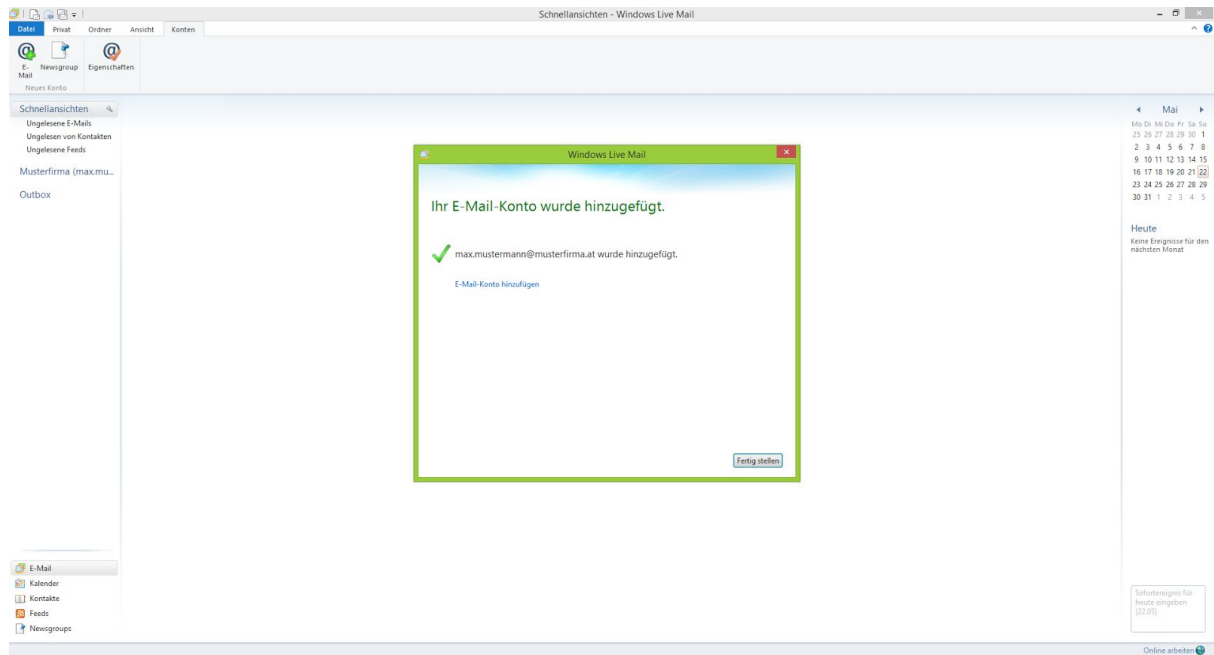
Schnellansichten - Windows Live Mail

Datei Privat Ordner Ansicht Konten

E-Mail Newsgroup Eigenschaften
Neues Konto

Schnellansichten
Ungelesene E-Mails
Ungelesen von Kontakten
Ungelesene Feeds

Musterfirma (max.mu...

Outbox

Windows Live Mail

Ihr E-Mail-Konto wurde hinzugefügt.

max.mustermann@musterfirma.at wurde hinzugefügt.

E-Mail-Konto hinzufügen

Fertig stellen

Mai

| Mo | Di | Mi | Do | Fr | Sa | So |
|---|---|---|---|---|---|---|
| 25 | 26 | 27 | 28 | 29 | 30 | 1 |
| 2 | 3 | 4 | 5 | 6 | 7 | 8 |
| 9 | 10 | 11 | 12 | 13 | 14 | 15 |
| 16 | 17 | 18 | 19 | 20 | 21 | 22 |
| 23 | 24 | 25 | 26 | 27 | 28 | 29 |
| 30 | 31 | 1 | 2 | 3 | 4 | 5 |

Heute
Keine Ereignisse für den nächsten Monat

E-Mail
Kalender
Kontakte
Feeds
Newsgroups

Sofortereignis für heute eingeben (22.05)

Online arbeiten